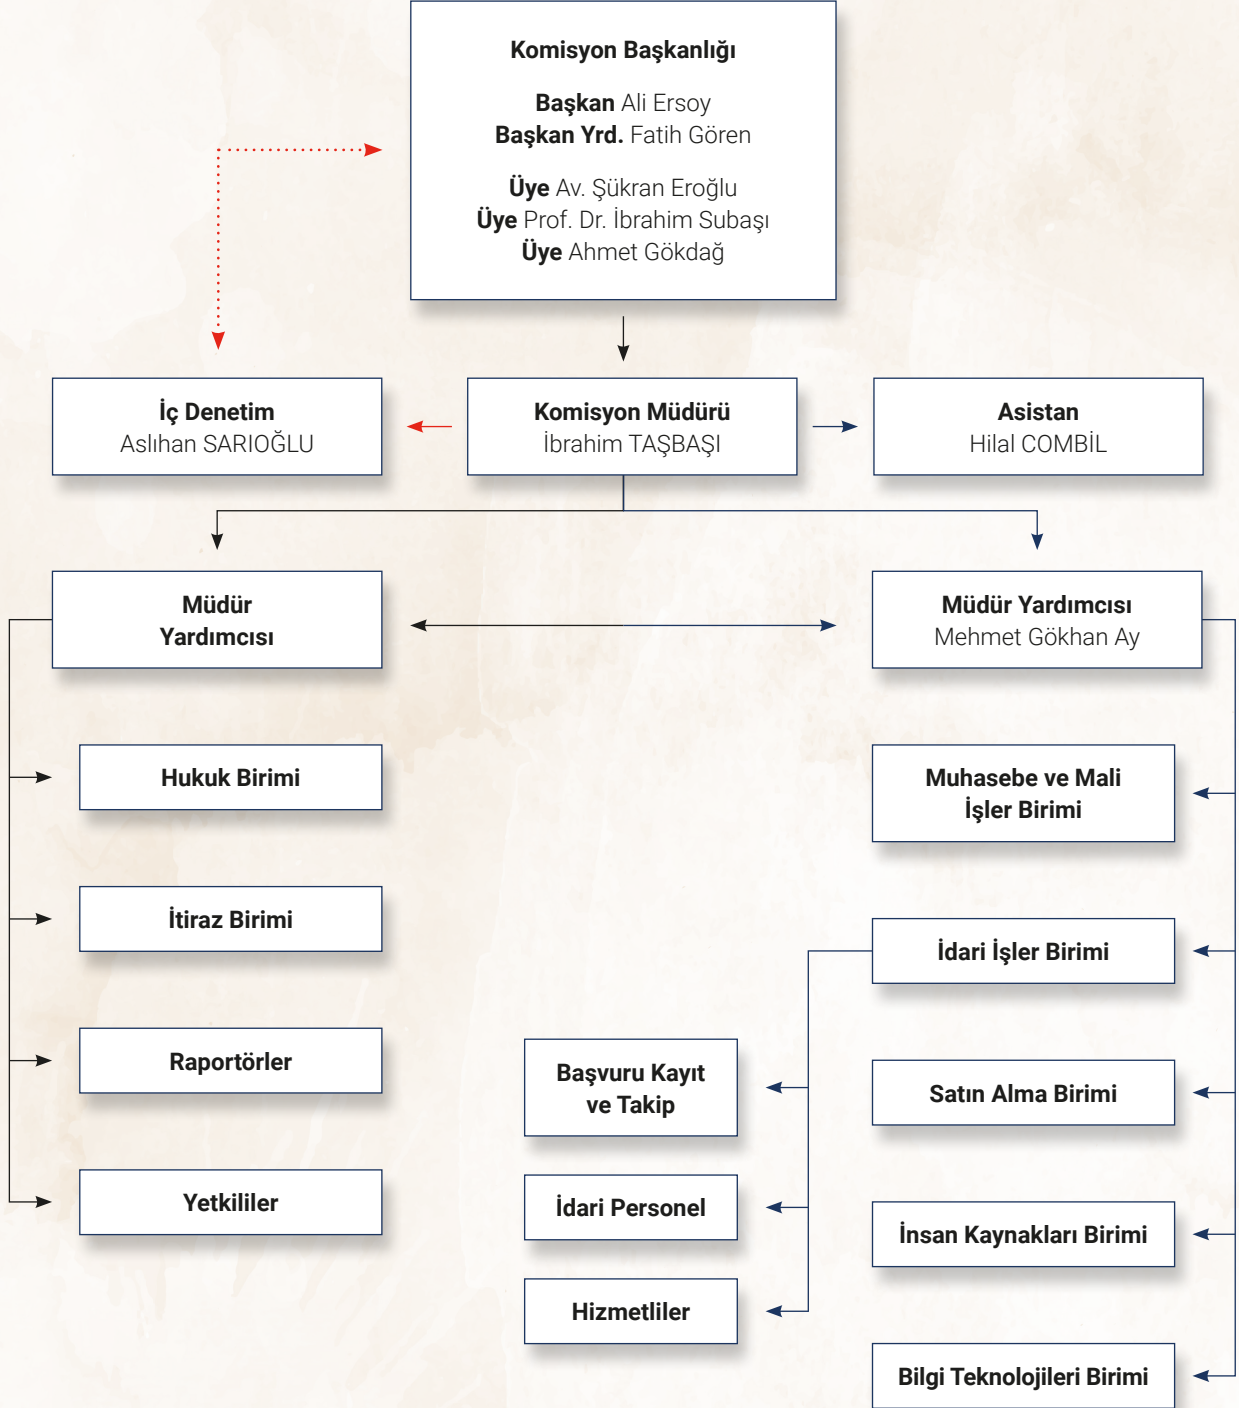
Komisyon Başkanlığı

Başkan Ali Ersoy
Başkan Yrd. Fatih Gören

Üye Av. Şükran Eroğlu
Üye Prof. Dr. İbrahim Subaşı
Üye Ahmet Gökdağ

İç Denetim
Aslıhan SARIOĞLU

Komisyon Müdürü
İbrahim TAŞBAŞI

Asistan
Hilal COMBİL

Müdür Yardımcısı

Müdür Yardımcısı
Mehmet Gökhan Ay

Hukuk Birimi

İtiraz Birimi

Raportörler

Yetkililer

Muhasebe ve Mali İşler Birimi

İdari İşler Birimi

Başvuru Kayıt ve Takip

İdari Personel

Hizmetliler

Satın Alma Birimi

İnsan Kaynakları Birimi

Bilgi Teknolojileri Birimi